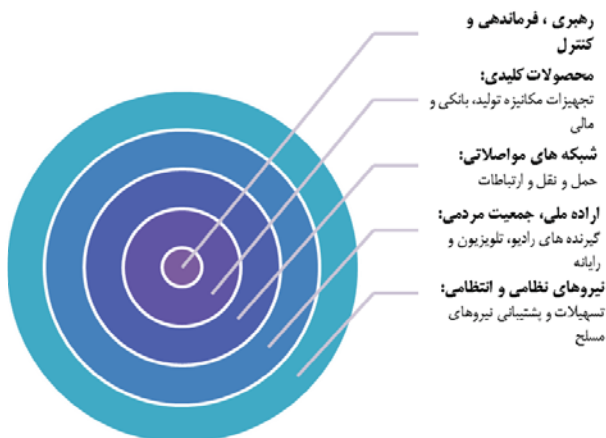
رهبری ، فرماندهی و کنترل

محصولات کلیدی:
تجهیزات مکانیزه تولید، بانکی و مالی

شبکه های مواصلاتی:
حمل و نقل و ارتباطات

اراده ملی، جمعیت مردمی:
گیرنده های رادیو، تلویزیون و رایانه

نیروهای نظامی و انتظامی:
تسهیلات و پشتیبانی نیروهای مسلح